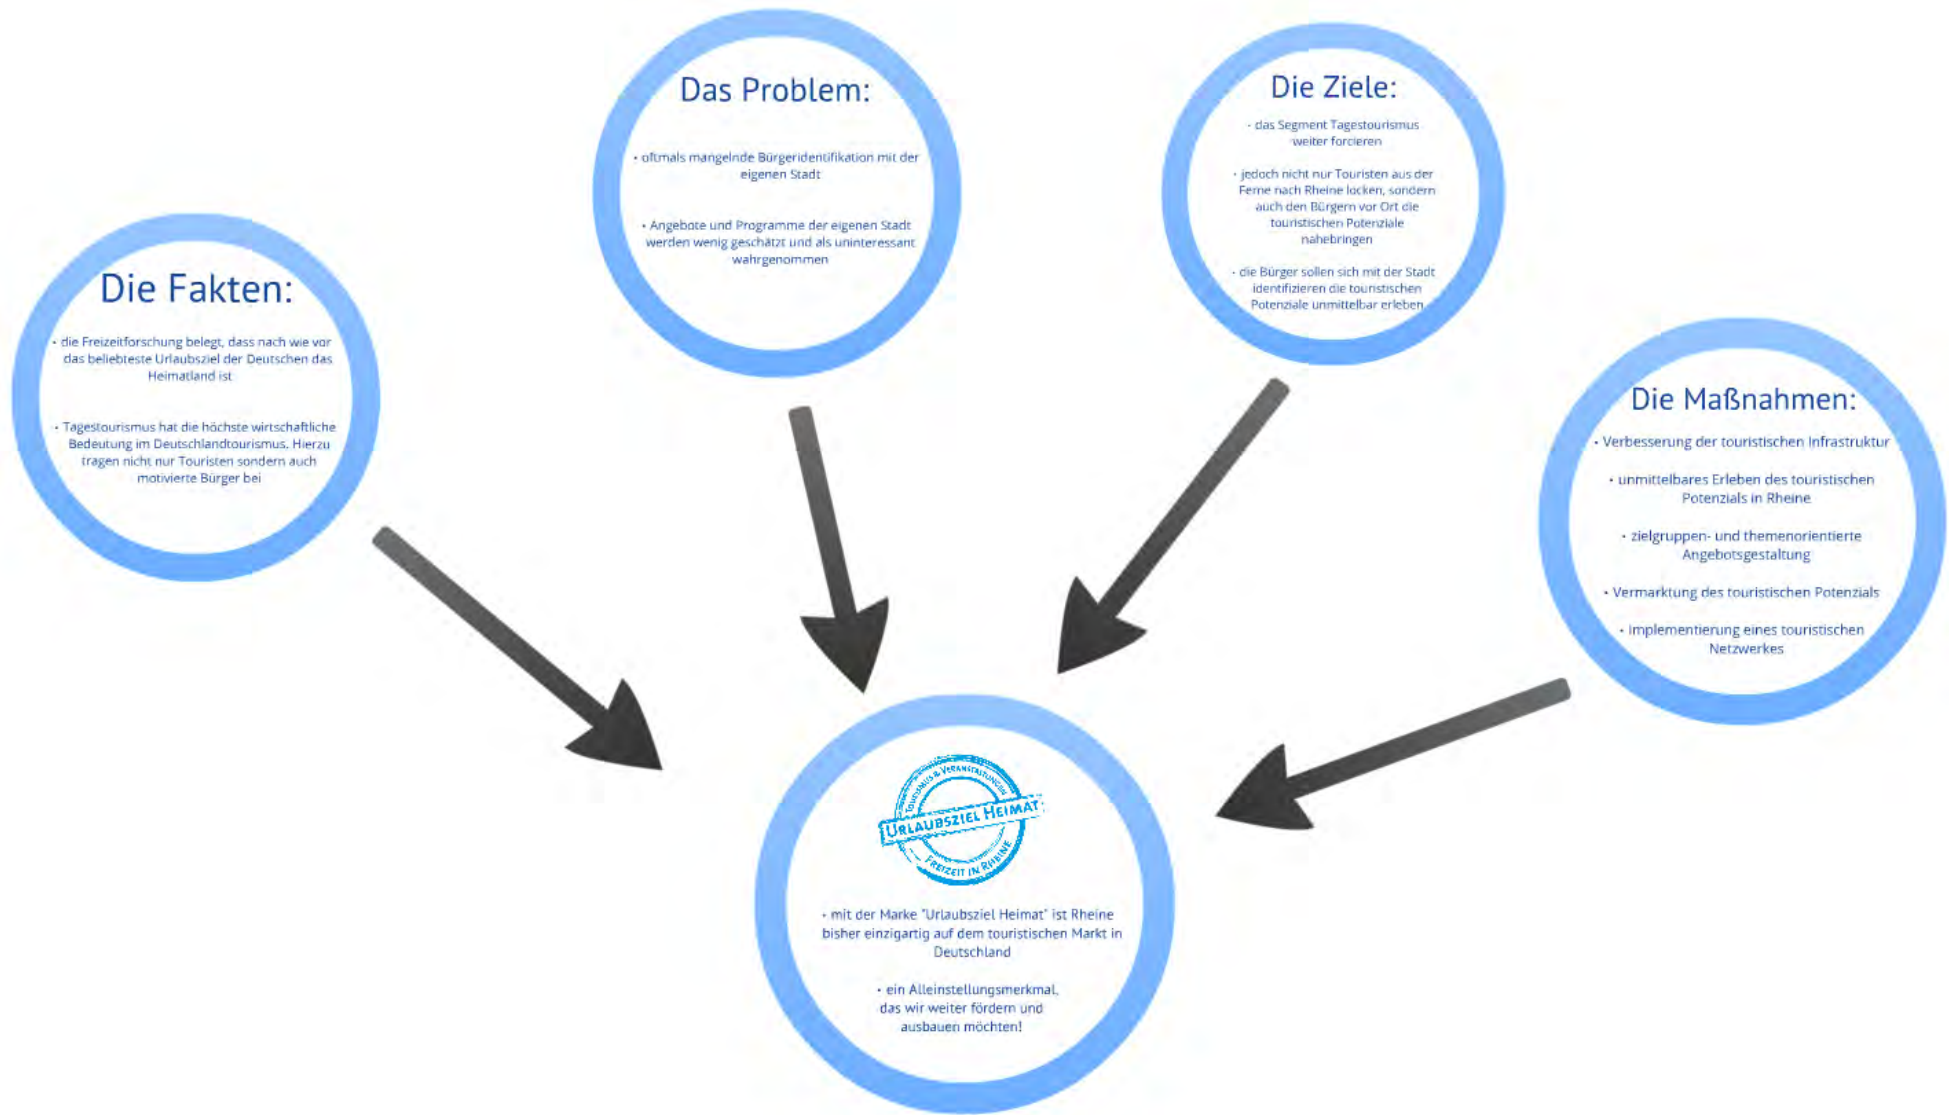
Die Fakten:

• die Freizeitforschung belegt, dass nach wie vor das beliebteste Urlaubsziel der Deutschen das Heimatland ist

• Tagestourismus hat die höchste wirtschaftliche Bedeutung im Deutschlandtourismus. Hierzu tragen nicht nur Touristen sondern auch motivierte Bürger bei

Das Problem:

• oftmals mangelnde Bürgeridentifikation mit der eigenen Stadt

• Angebote und Programme der eigenen Stadt werden wenig geschätzt und als uninteressant wahrgenommen

Die Ziele:

• das Segment Tagestourismus weiter forcieren

• jedoch nicht nur Touristen aus der Ferne nach Rheine locken, sondern auch den Bürgern vor Ort die touristischen Potenziale nahebringen

• die Bürger sollen sich mit der Stadt identifizieren die touristischen Potenziale unmittelbar erleben

Die Maßnahmen:

• Verbesserung der touristischen Infrastruktur

• unmittelbares Erleben des touristischen Potenzials in Rheine

• zielgruppen- und themenorientierte Angebotsgestaltung

• Vermarktung des touristischen Potenzials

• Implementierung eines touristischen Netzwerkes

TOURISMUS & VERANSTALTUNGEN
URLAUBSZIEL HEIMAT
FREIZEIT IN RHEINE

• mit der Marke "Urlaubsziel Heimat" ist Rheine bisher einzigartig auf dem touristischen Markt in Deutschland

• ein Alleinstellungsmerkmal, das wir weiter fördern und ausbauen möchten!